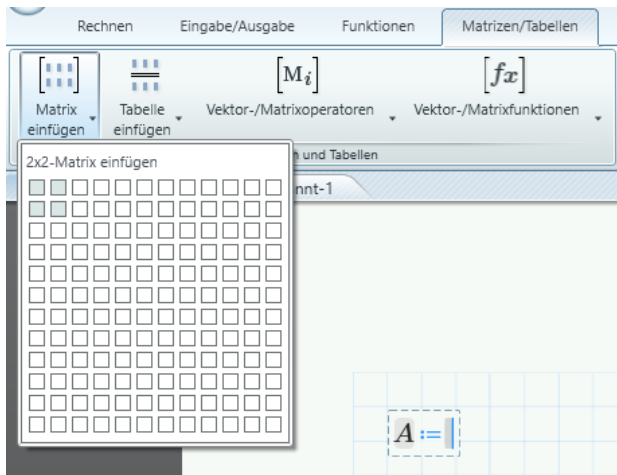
Rechnen Eingabe/Ausgabe Funktionen Matrizen/Tabellen

Matrix einfügen

Tabelle einfügen

$[M_i]$

Vektor-/Matrixoperatoren

$[fx]$

Vektor-/Matrixfunktionen

n und Tabellen

2x2-Matrix einfügen

nnt-1

$A :=$